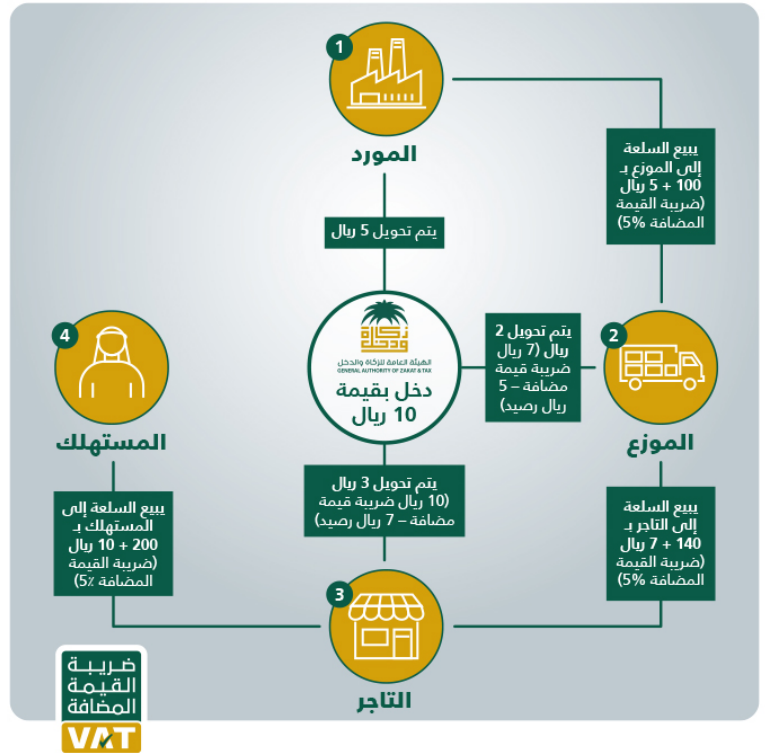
1

المورد

يبيع السلعة إلى الموزع بـ 100 + 5 ريال (ضريبة القيمة المضافة 5%)

يتم تحويل 5 ريال

زكاة ودخل
الهيئة العامة للزكاة والدخل
GENERAL AUTHORITY OF ZAKAT & TAX

دخل بقيمة 10 ريال

يتم تحويل 2 ريال (7 ريال ضريبة قيمة مضافة – 5 ريال رصيد)

2

الموزع

4

المستهلك

يبيع السلعة إلى المستهلك بـ 200 + 10 ريال (ضريبة القيمة المضافة 5٪)

يتم تحويل 3 ريال (10 ريال ضريبة قيمة مضافة – 7 ريال رصيد)

يبيع السلعة إلى التاجر بـ 140 + 7 ريال (ضريبة القيمة المضافة 5%)

3

التاجر

ضريبة القيمة المضافة
VAT